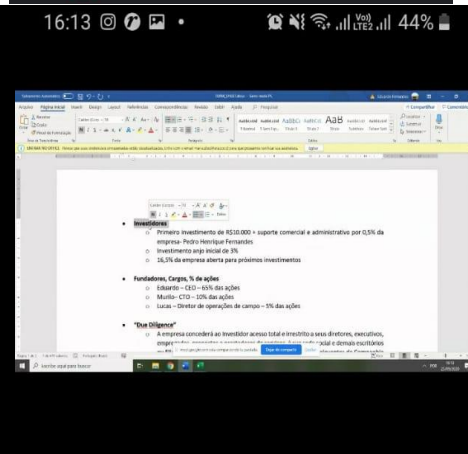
16:13

44%

Investidores

Primeiro investimento de R$30.000 + suporte comercial e administrativo por 0,5% da empresa- Pedro Henrique Fernandes

Investimento anjo inicial de 3%

16,3% da empresa aberta para próximos investimentos

Fundadores, Cargos, % de ações

Eduardo – CEO – 65% das ações

Murilo– CTO – 10% das ações

Lucas – Diretor de operações de campo – 5% das ações

"Due Diligence"

A empresa concederá ao Investidor acesso total e irrestrito a seus diretores, executivos, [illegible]

Pesquisar aqui para buscar